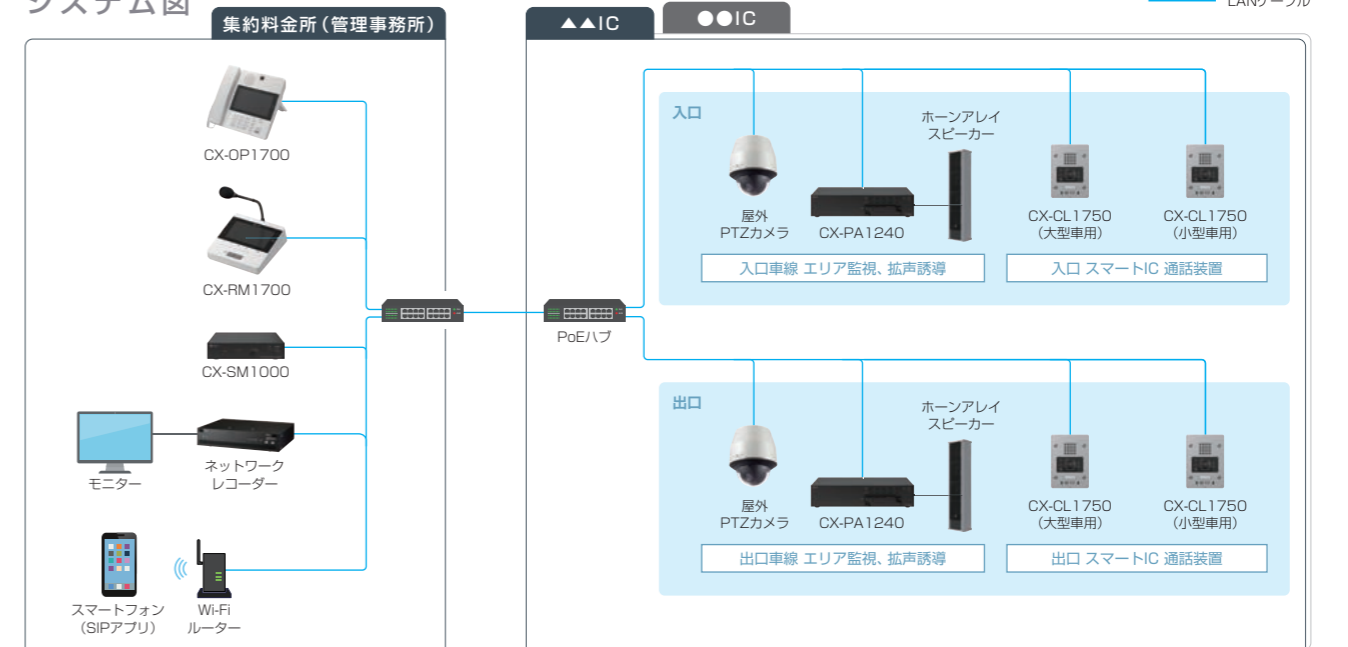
システム図

LANケーブル

集約料金所（管理事務所）

CX-OP1700

CX-RM1700

CX-SM1000

モニター

ネットワーク
レコーダー

スマートフォン
（SIPアプリ）

Wi-Fi
ルーター

▲▲IC

●●IC

PoEハブ

入口

屋外
PTZカメラ

CX-PA1240

ホーンアレイ
スピーカー

CX-CL1750
（大型車用）

CX-CL1750
（小型車用）

入口車線 エリア監視、拡声誘導

入口 スマートIC 通話装置

出口

屋外
PTZカメラ

CX-PA1240

ホーンアレイ
スピーカー

CX-CL1750
（大型車用）

CX-CL1750
（小型車用）

出口車線 エリア監視、拡声誘導

出口 スマートIC 通話装置